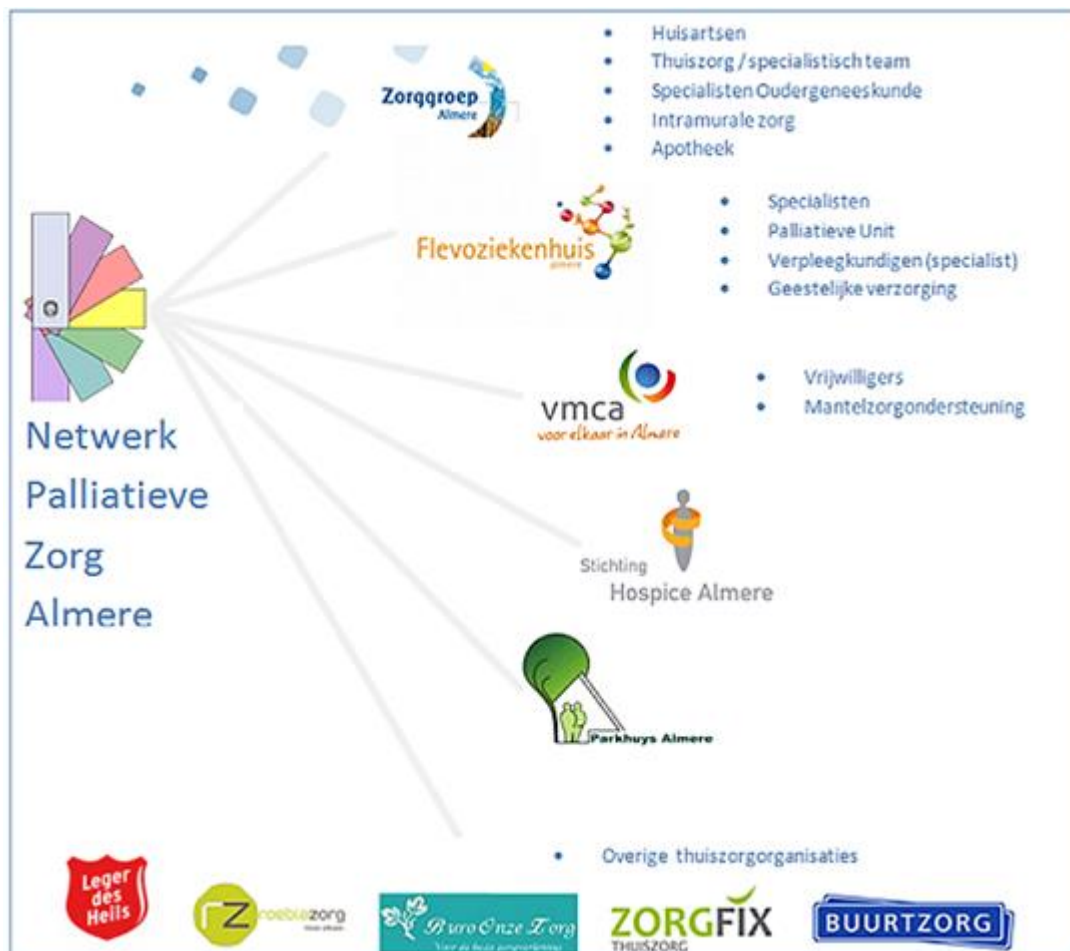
Zorggroep Almere

- Huisartsen
- Thuiszorg / specialistisch team
- Specialisten Oudergeneeskunde
- Intramurale zorg
- Apotheek

Flevoziekenhuis almere

- Specialisten
- Palliatieve Unit
- Verpleegkundigen (specialist)
- Geestelijke verzorging

vmca voor elkaar in Almere

- Vrijwilligers
- Mantelzorgondersteuning

Netwerk Palliatieve Zorg Almere

Stichting Hospice Almere

Parkhuys Almere

- Overige thuiszorgorganisaties

Leger des Heils

Zroebiezorg

Buro Onze Zorg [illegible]

ZORGFIX THUISZORG

BUURTZORG